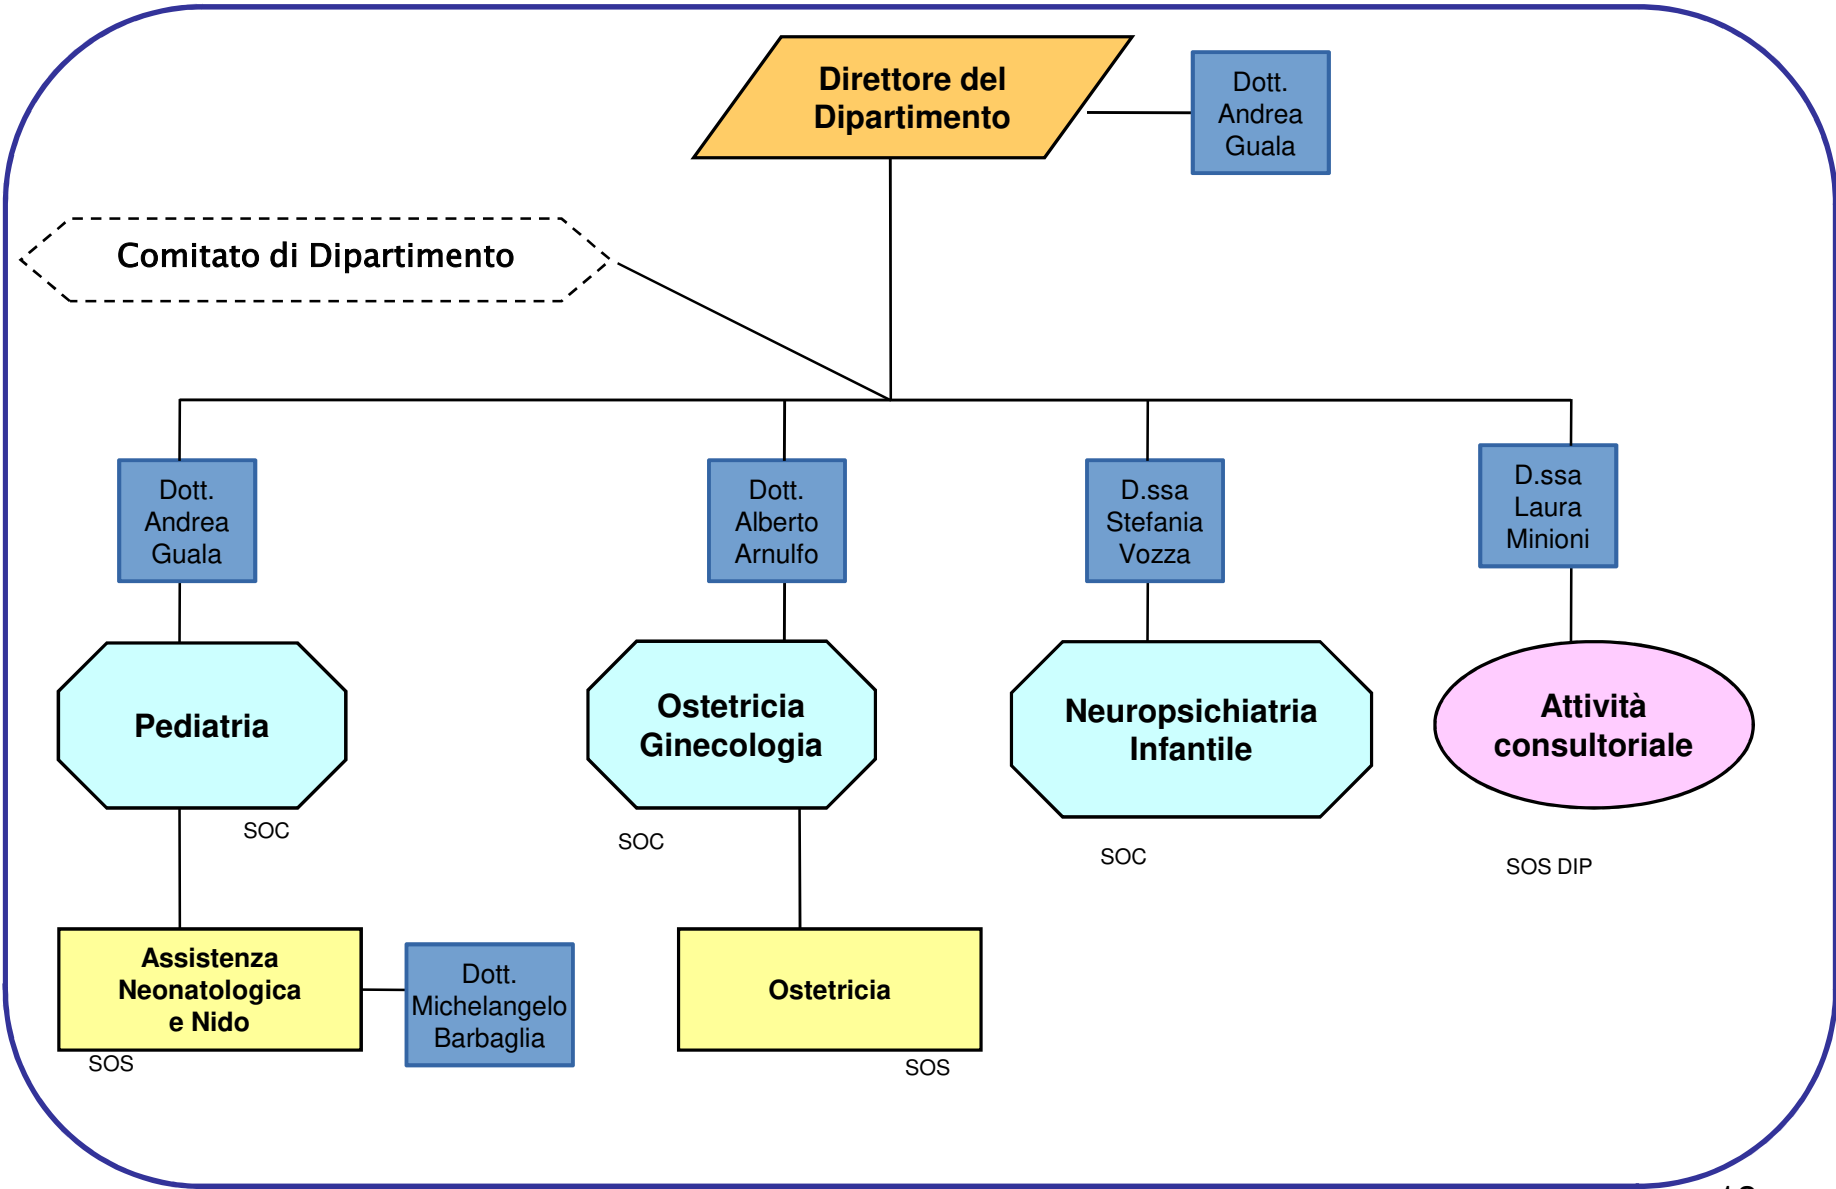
Direttore del Dipartimento

Dott. Andrea Guala

Comitato di Dipartimento

Dott. Andrea Guala

Dott. Alberto Arnulfo

D.ssa Stefania Vozza

D.ssa Laura Minioni

Pediatria

SOC

Ostetricia Ginecologia

SOC

Neuropsichiatria Infantile

SOC

Attività consultoriale

SOS DIP

Assistenza Neonatologica e Nido

SOS

Dott. Michelangelo Barbaglia

Ostetricia

SOS